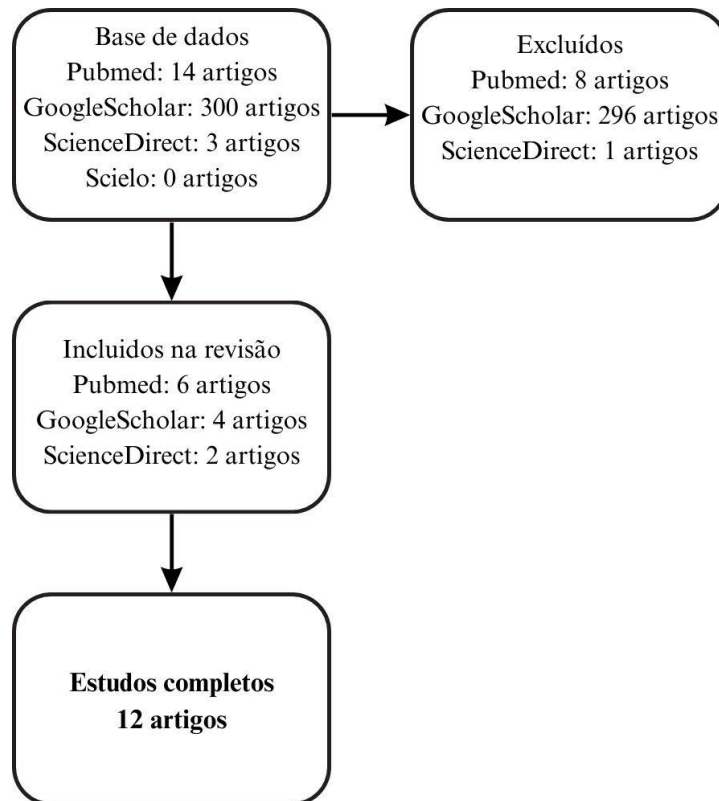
Base de dados
Pubmed: 14 artigos
GoogleScholar: 300 artigos
ScienceDirect: 3 artigos
Scielo: 0 artigos

Excluídos
Pubmed: 8 artigos
GoogleScholar: 296 artigos
ScienceDirect: 1 artigos

Incluidos na revisão
Pubmed: 6 artigos
GoogleScholar: 4 artigos
ScienceDirect: 2 artigos

**Estudos completos**
**12 artigos**